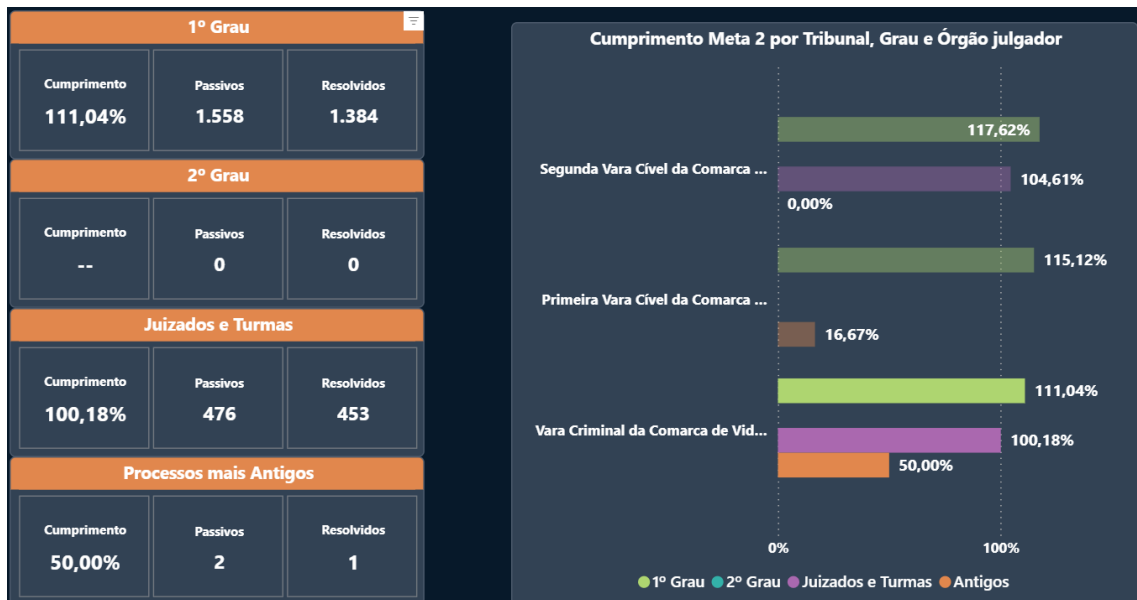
1º Grau

| Cumprimento | Passivos | Resolvidos |
|---|---|---|
| 111,04% | 1.558 | 1.384 |

2º Grau

| Cumprimento | Passivos | Resolvidos |
|---|---|---|
| -- | 0 | 0 |

Juizados e Turmas

| Cumprimento | Passivos | Resolvidos |
|---|---|---|
| 100,18% | 476 | 453 |

Processos mais Antigos

| Cumprimento | Passivos | Resolvidos |
|---|---|---|
| 50,00% | 2 | 1 |

Cumprimento Meta 2 por Tribunal, Grau e Órgão julgador

Segunda Vara Cível da Comarca ...
117,62%
104,61%
0,00%

Primeira Vara Cível da Comarca ...
115,12%
16,67%

Vara Criminal da Comarca de Vid...
111,04%
100,18%
50,00%

0%
100%

1º Grau 2º Grau Juizados e Turmas Antigos